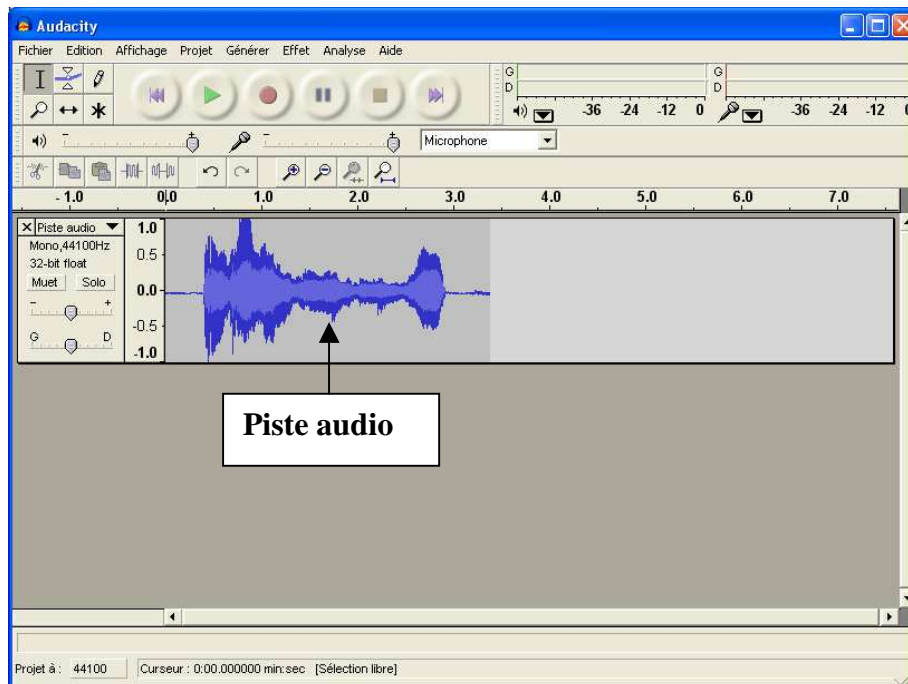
Audacity

Fichier Edition Affichage Projet Générer Effet Analyse Aide

G
D
-36 -24 -12 0
G
D
-36 -24 -12

Microphone

- 1.0 0.0 1.0 2.0 3.0 4.0 5.0 6.0 7.0

X Piste audio
Mono,44100Hz
32-bit float
Muet Solo
- +
G D

1.0
0.5
0.0
-0.5
-1.0

Piste audio

Projet à : 44100 Curseur : 0:00.000000 min:sec [Sélection libre]